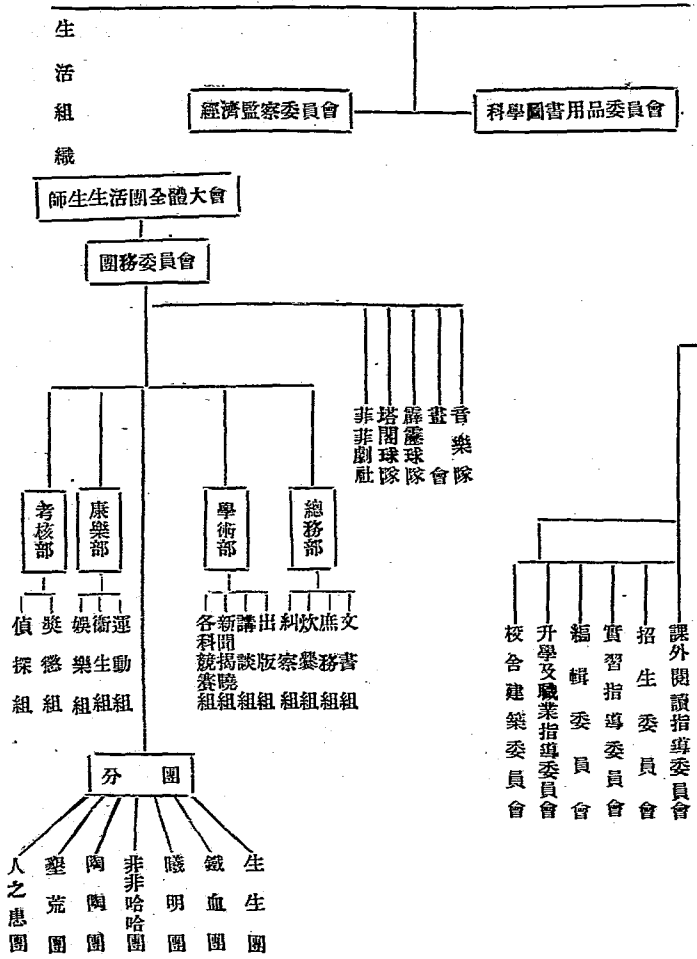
生活組織

經濟監察委員會

科學圖書用品委員會

師生生活團全體大會

團務委員會

考核部

偵探組

獎懲組

康樂部

娛樂組

衛生組

運動組

學術部

各科競賽組

新聞揭曉組

講談組

出版組

總務部

糾察組

炊爨組

庶務組

文書組

非非劇社

塔閣球隊

霹靂球隊

畫會

音樂隊

分團

人之患團

墾荒團

陶陶團

非非哈哈團

曦明團

鐵血團

生生團

校舍建築委員會

升學及職業指導委員會

編輯委員會

實習指導委員會

招生委員會

課外閱讀指導委員會